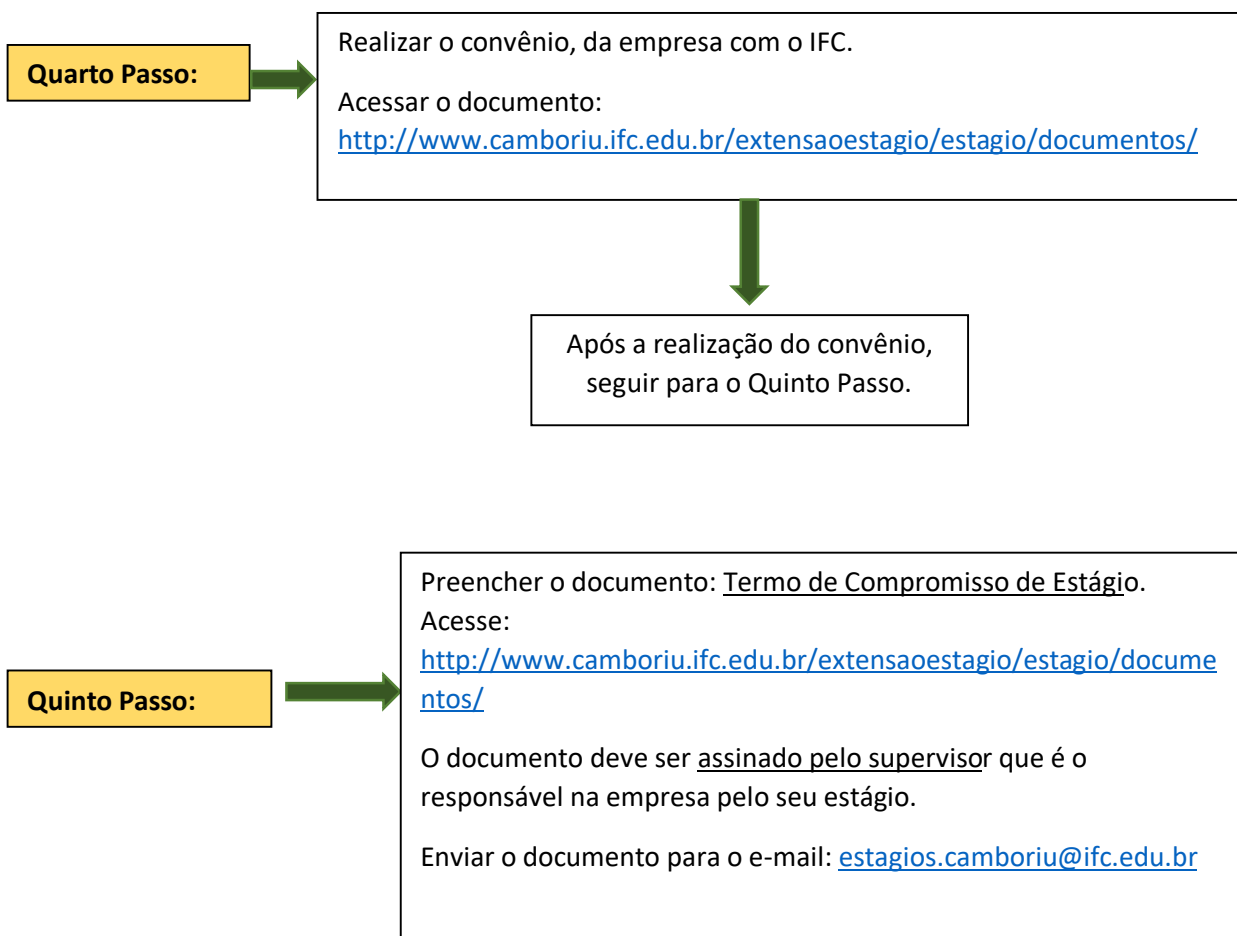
Quarto Passo:

Realizar o convênio, da empresa com o IFC.

Acessar o documento: http://www.camboriu.ifc.edu.br/extensaoestagio/estagio/documentos/

Após a realização do convênio, seguir para o Quinto Passo.

Quinto Passo:

Preencher o documento: Termo de Compromisso de Estágio. Acesse: http://www.camboriu.ifc.edu.br/extensaoestagio/estagio/documentos/

O documento deve ser assinado pelo supervisor que é o responsável na empresa pelo seu estágio.

Enviar o documento para o e-mail: estagios.camboriu@ifc.edu.br